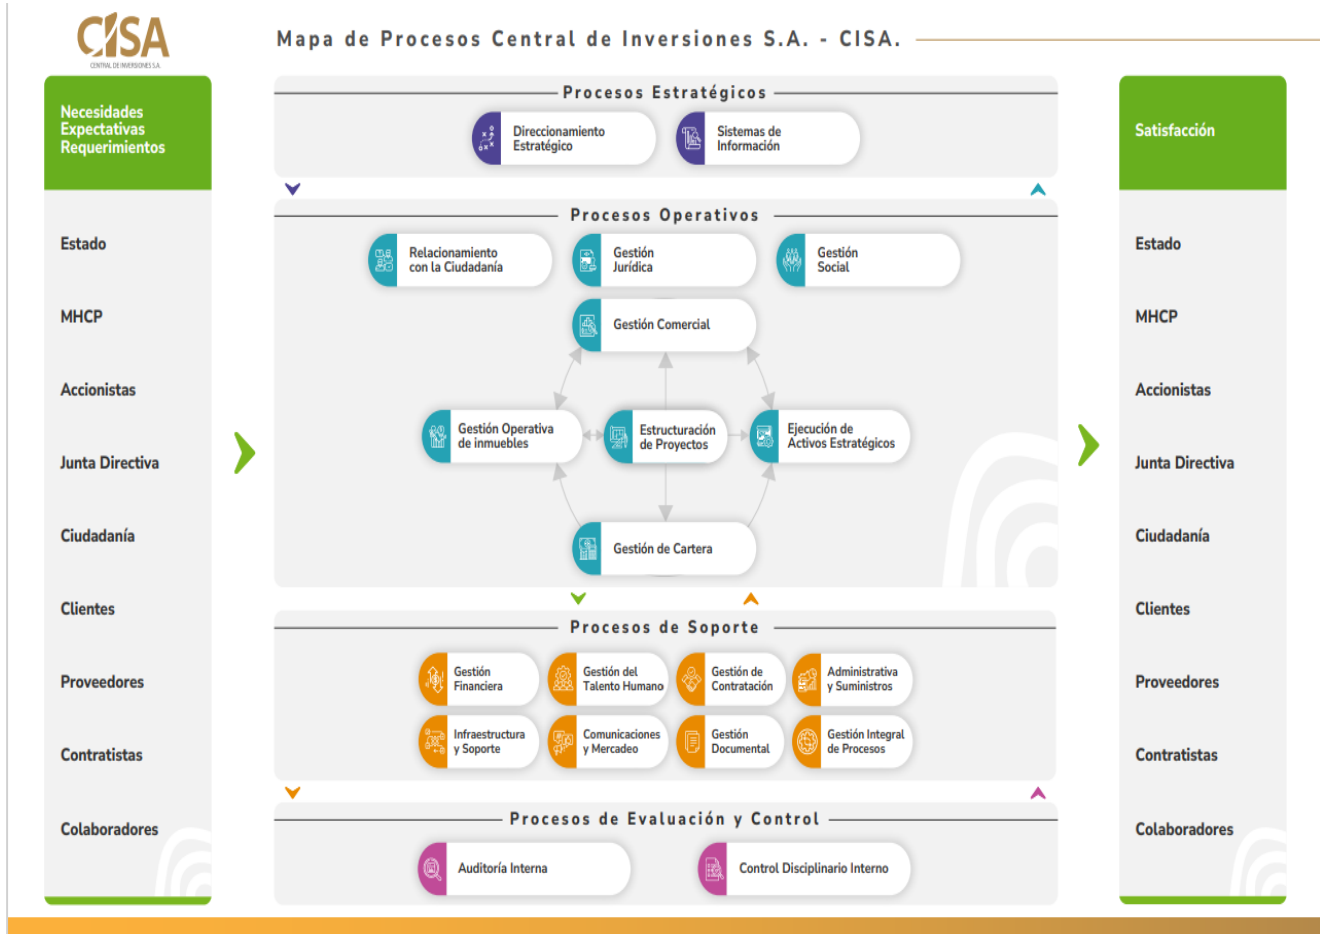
CISA
CENTRAL DE INVERSIONES S.A.

Mapa de Procesos Central de Inversiones S.A. - CISA.

Necesidades
Expectativas
Requerimientos

Estado

MHCP

Accionistas

Junta Directiva

Ciudadanía

Clientes

Proveedores

Contratistas

Colaboradores

Procesos Estratégicos

Direccionamiento Estratégico

Sistemas de Información

Procesos Operativos

Relacionamiento con la Ciudadanía

Gestión Jurídica

Gestión Social

Gestión Comercial

Gestión Operativa de inmuebles

Estructuración de Proyectos

Ejecución de Activos Estratégicos

Gestión de Cartera

Procesos de Soporte

Gestión Financiera

Gestión del Talento Humano

Gestión de Contratación

Administrativa y Suministros

Infraestructura y Soporte

Comunicaciones y Mercadeo

Gestión Documental

Gestión Integral de Procesos

Procesos de Evaluación y Control

Auditoría Interna

Control Disciplinario Interno

Satisfacción

Estado

MHCP

Accionistas

Junta Directiva

Ciudadanía

Clientes

Proveedores

Contratistas

Colaboradores